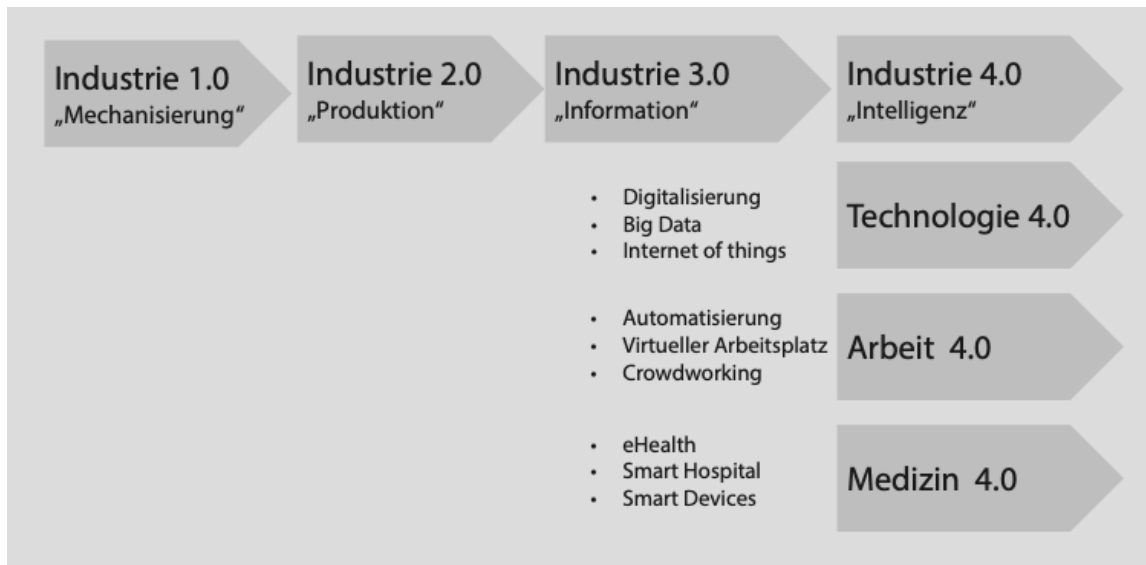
Industrie 1.0
„Mechanisierung“

Industrie 2.0
„Produktion“

Industrie 3.0
„Information“

Industrie 4.0
„Intelligenz“

- Digitalisierung
- Big Data
- Internet of things

Technologie 4.0

- Automatisierung
- Virtueller Arbeitsplatz
- Crowdworking

Arbeit 4.0

- eHealth
- Smart Hospital
- Smart Devices

Medizin 4.0